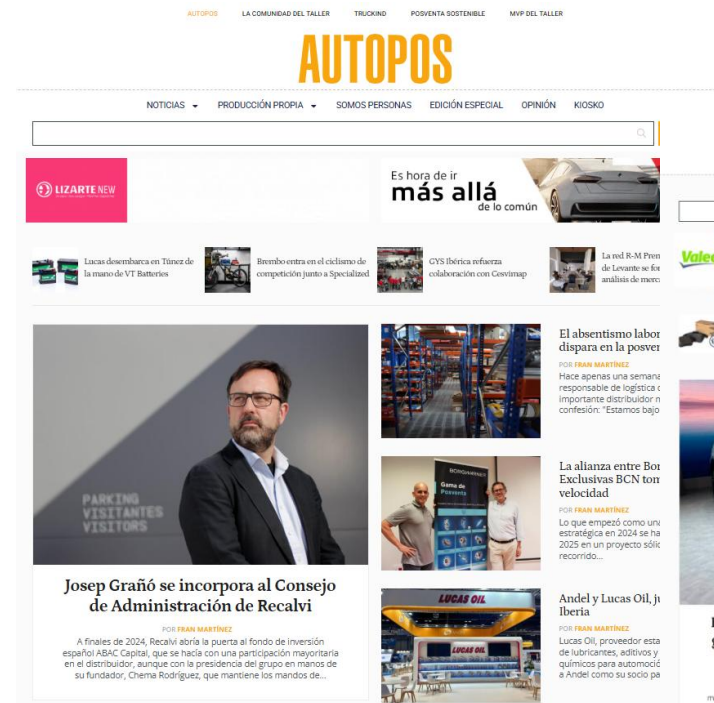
AUTOPOS LA COMUNIDAD DEL TALLER TRUCKIND POSVENTA SOSTENIBLE MVP DEL TALLER

AUTOPOS

NOTICIAS PRODUCCIÓN PROPIA SOMOS PERSONAS EDICIÓN ESPECIAL OPINIÓN KIOSKO

LIZARTE NEW

Es hora de ir más allá de lo común

Lucas desembarca en Túnez de la mano de VT Batteries

Brembo entra en el ciclismo de competición junto a Specialized

GYS Ibérica refuerza colaboración con Cesvimap

La red R-M Pren de Levante se for análisis de merc

PARKING VISITANTES VISITORS

Josep Grañó se incorpora al Consejo de Administración de Recalvi

POR FRAN MARTÍNEZ

A finales de 2024, Recalvi abría la puerta al fondo de inversión español ABAC Capital, que se hacía con una participación mayoritaria en el distribuidor, aunque con la presidencia del grupo en manos de su fundador, Chema Rodríguez, que mantiene los mandos de...

El absentismo labor dispara en la posver

POR FRAN MARTÍNEZ

Hace apenas una semana responsable de logística importante distribuidor confesión: "Estamos bajo

La alianza entre Bor Exclusivas BCN ton velocidad

POR FRAN MARTÍNEZ

Lo que empezó como una estratégica en 2024 se ha 2025 en un proyecto sólid recorrido...

Andel y Lucas Oil, ju Iberia

POR FRAN MARTÍNEZ

Lucas Oil, proveedor esta de lubricantes, aditivos y químicos para automoció a Andel como su socio pa

LUCAS OIL

Valeo